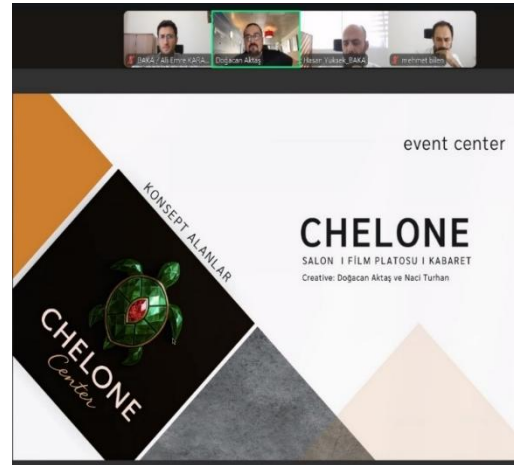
BAKA / Ali Emre KARA...

Doğacan Aktaş

Hasan_Yüksek_BAKA

mehmet bilen

event center

KONSEPT ALANLAR

CHELONE

SALON I FİLM PLATOSU I KABARET

Creative: Doğacan Aktaş ve Naci Turhan

CHELONE

Center